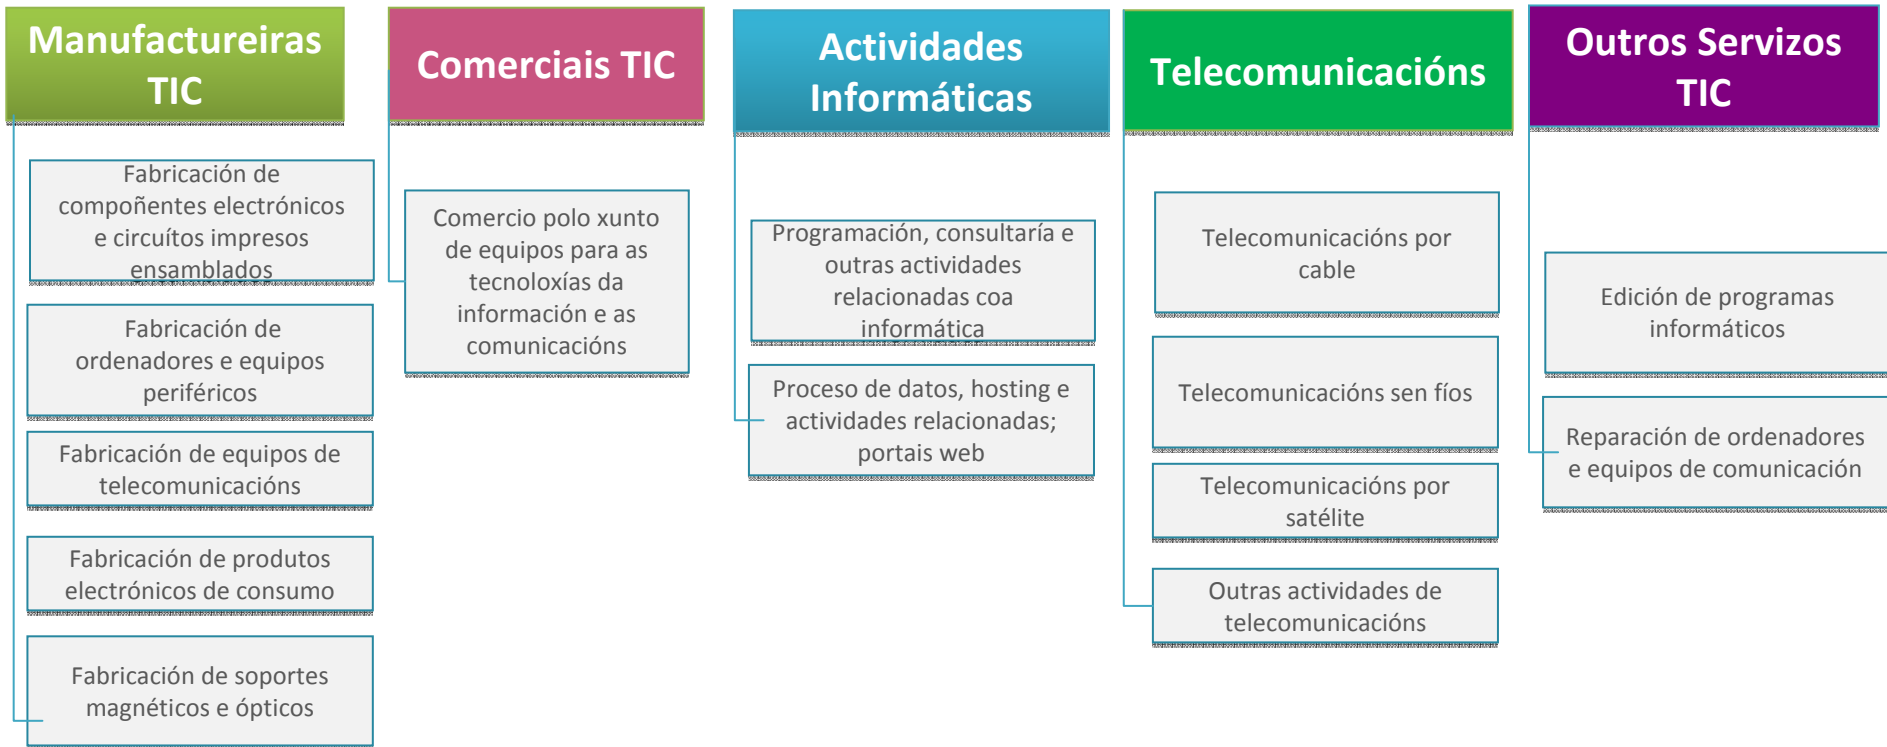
Manufactureiras TIC

Fabricación de compoñentes electrónicos e circuítos impresos ensamblados

Fabricación de ordenadores e equipos periféricos

Fabricación de equipos de telecomunicacións

Fabricación de produtos electrónicos de consumo

Fabricación de soportes magnéticos e ópticos

Comerciais TIC

Comercio polo xunto de equipos para as tecnoloxías da información e as comunicacións

Actividades Informáticas

Programación, consultaría e outras actividades relacionadas coa informática

Proceso de datos, hosting e actividades relacionadas; portais web

Telecomunicacións

Telecomunicacións por cable

Telecomunicacións sen fíos

Telecomunicacións por satélite

Outras actividades de telecomunicacións

Outros Servizos TIC

Edición de programas informáticos

Reparación de ordenadores e equipos de comunicación